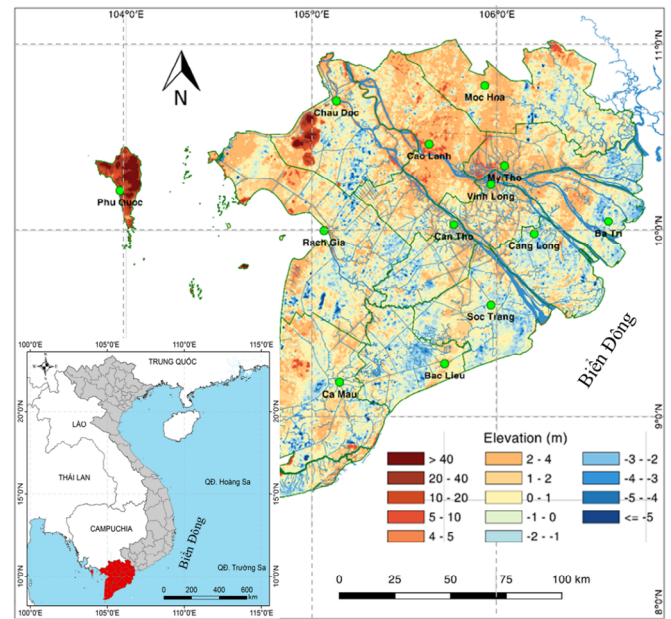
104°0'E
105°0'E
106°0'E
11°0'N
10°0'N
9°0'N
8°0'N
N
Moc Hoa
Chau Doc
Cao Lanh
My Tho
Phu Quoc
Vinh Long
Ba Tri
Rach Gia
Can Tho
Cang Long
Soc Trang
Biển Đông
Bac Lieu
Ca Mau
100°0'E
105°0'E
110°0'E
115°0'E
TRUNG QUỐC
20°0'N
LÀO
15°0'N
THÁI LAN
QĐ. Hoàng Sa
CAMPUCHIA
Biển Đông
10°0'N
QĐ. Trường Sa
0 200 400 600 km
100°0'E
105°0'E
110°0'E
115°0'E
Elevation (m)
| | | |
|---|---|---|
| > 40 | 2 - 4 | -3 - -2 |
| 20 - 40 | 1 - 2 | -4 - -3 |
| 10 - 20 | 0 - 1 | -5 - -4 |
| 5 - 10 | -1 - 0 | <= -5 |
| 4 - 5 | -2 - -1 | |
0 25 50 75 100 km